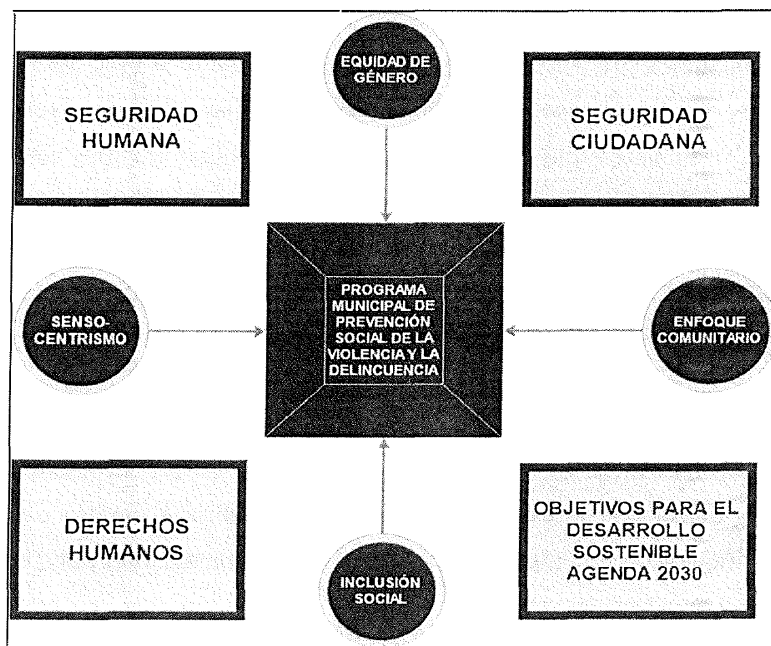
SEGURIDAD HUMANA

EQUIDAD DE GÉNERO

SEGURIDAD CIUDADANA

SENSO-CENTRISMO

PROGRAMA MUNICIPAL DE PREVENCIÓN SOCIAL DE LA VIOLENCIA Y LA DELINCUENCIA

ENFOQUE COMUNITARIO

DERECHOS HUMANOS

INCLUSIÓN SOCIAL

OBJETIVOS PARA EL DESARROLLO SOSTENIBLE AGENDA 2030